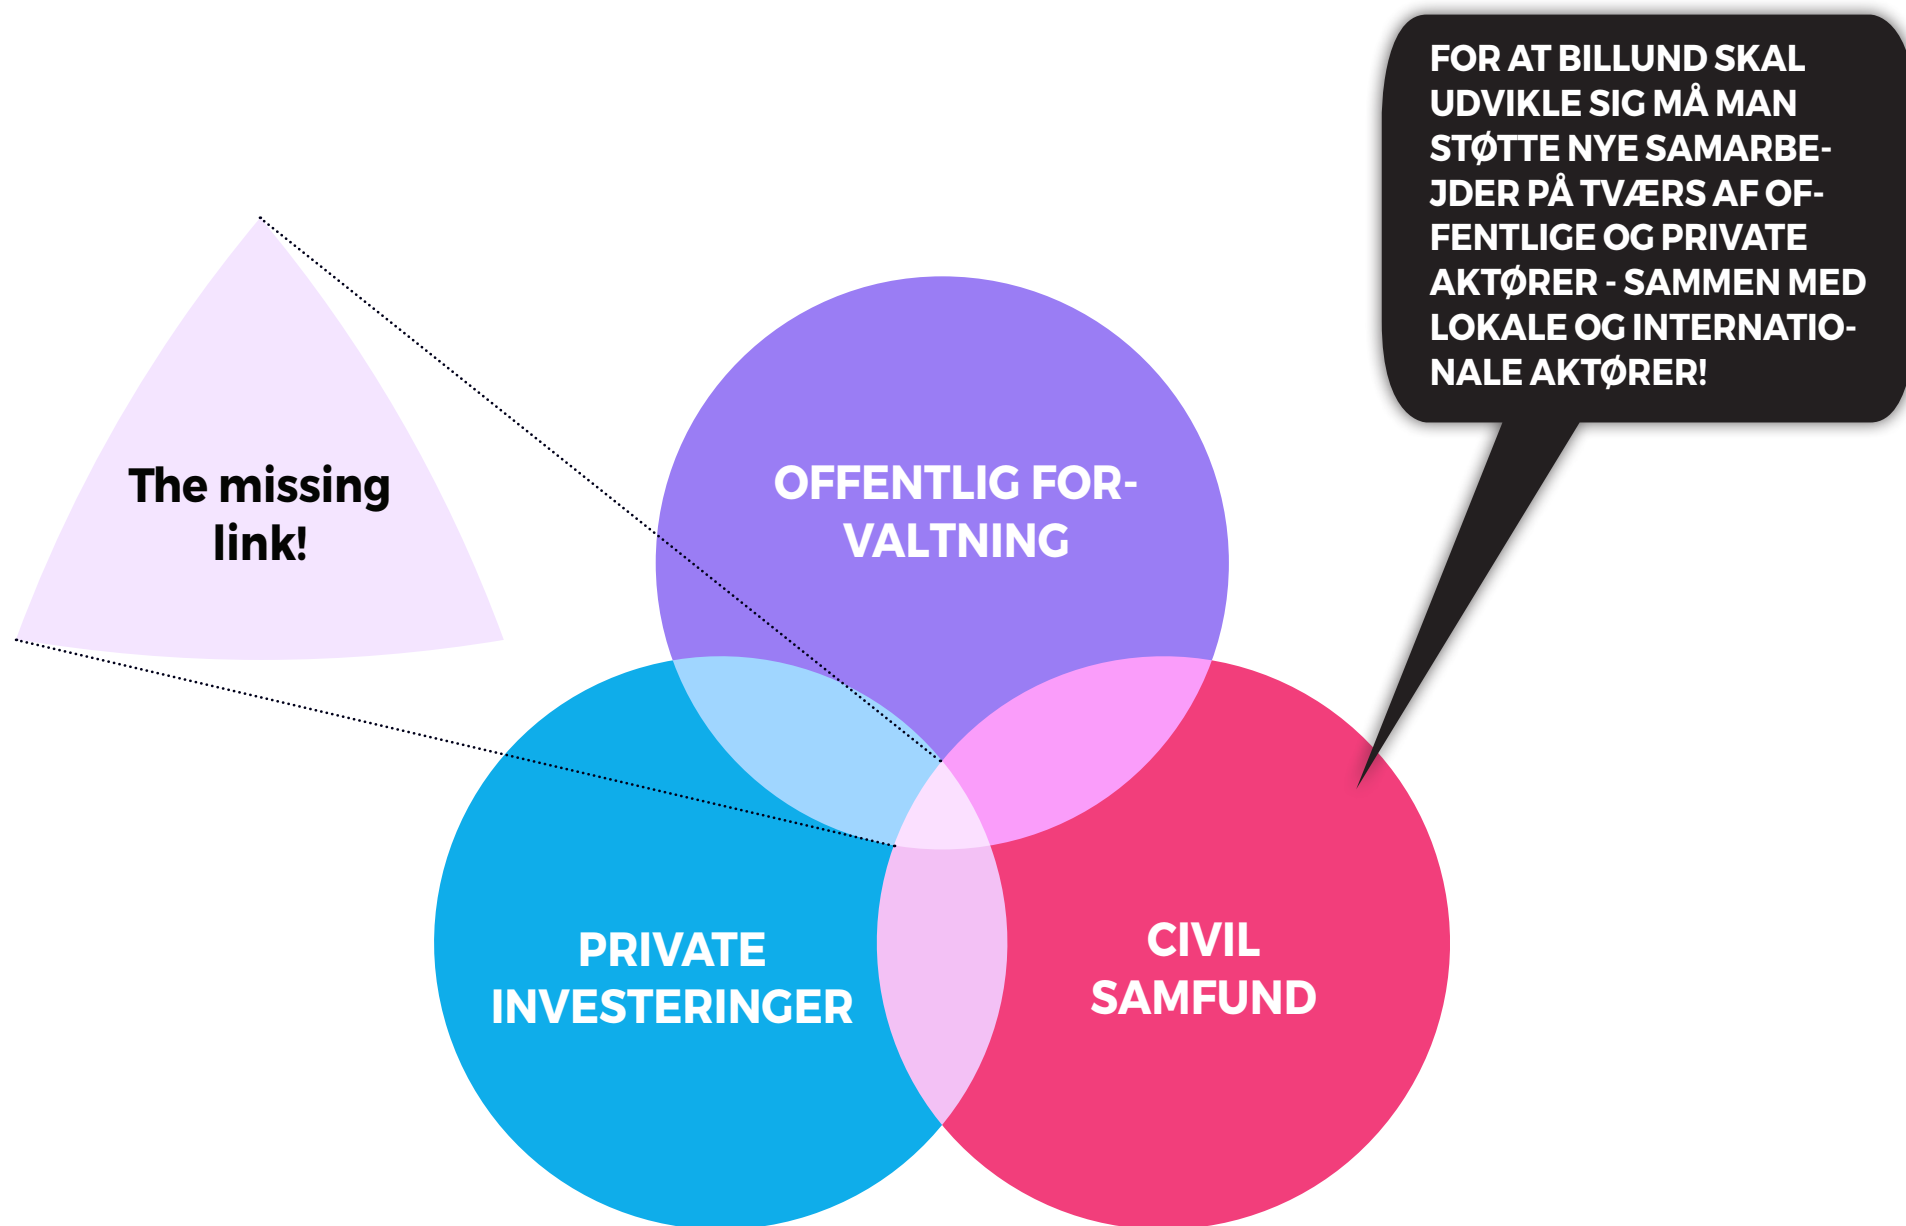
FOR AT BILLUND SKAL UDVIKLE SIG MÅ MAN STØTTE NYE SAMARBEJDER PÅ TVÆRS AF OFFENTLIGE OG PRIVATE AKTØRER - SAMMEN MED LOKALE OG INTERNATIONALE AKTØRER!

The missing link!

OFFENTLIG FORVALTNING

PRIVATE INVESTERINGER

CIVIL SAMFUND